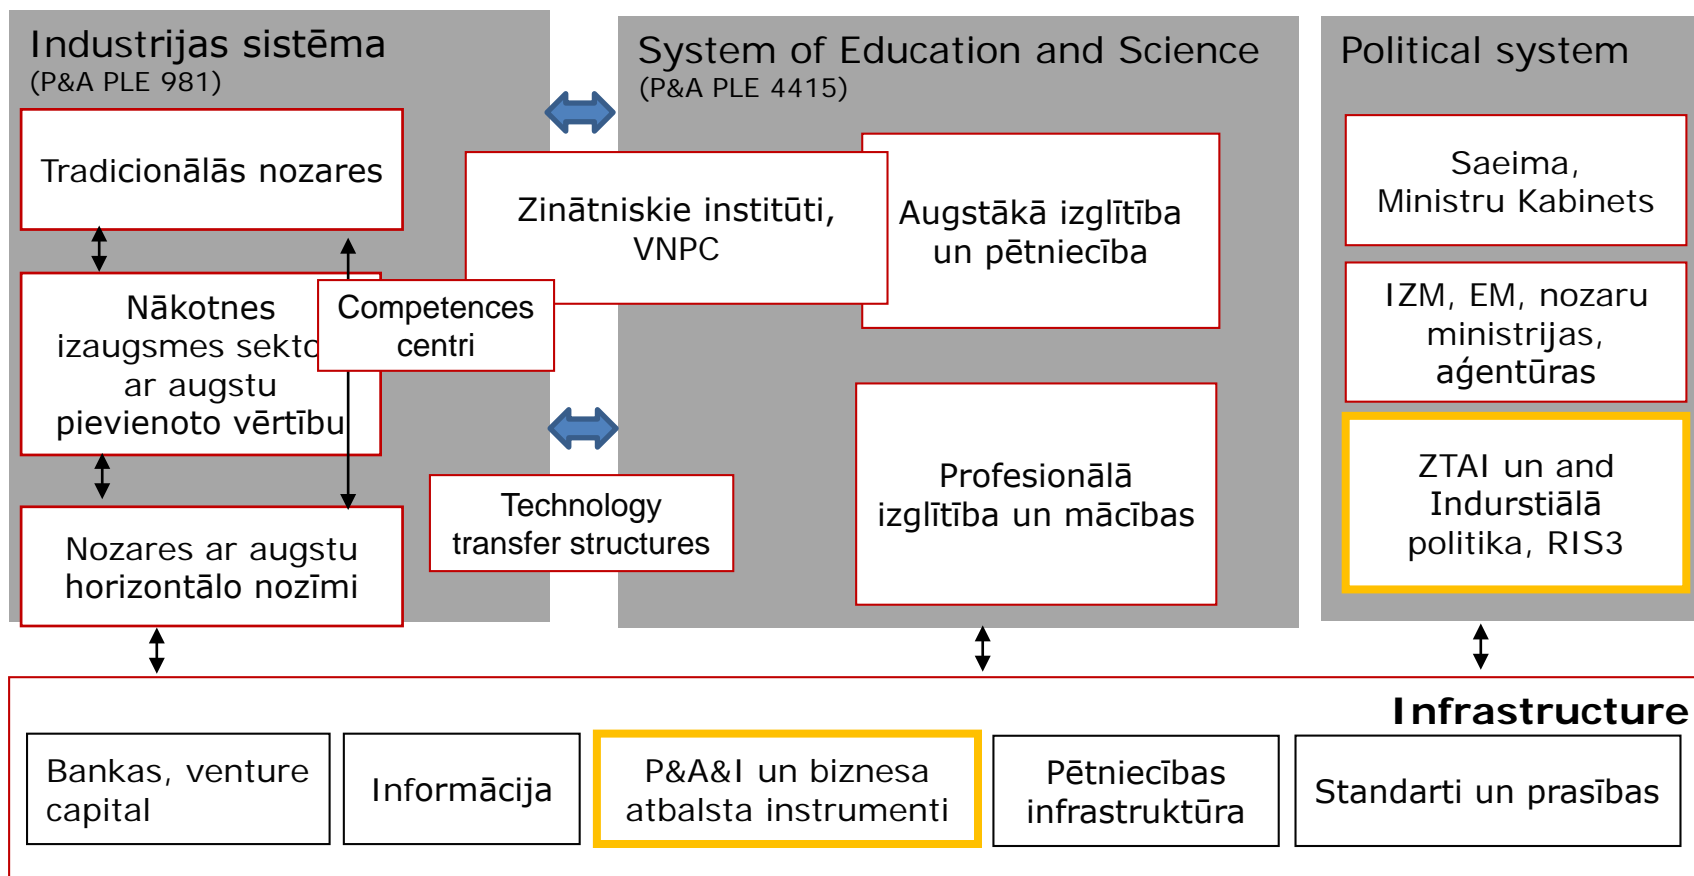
Industrijas sistēma
(P&A PLE 981)

Tradicionālās nozares

Nākotnes izaugsmes sekto ar augstu pievienoto vērtību

Competences centri

Nozares ar augstu horizontālo nozīmi

System of Education and Science
(P&A PLE 4415)

Zinātniskie institūti, VNPC

Augstākā izglītība un pētniecība

Technology transfer structures

Profesionālā izglītība un mācības

Political system

Saeima, Ministru Kabinets

IZM, EM, nozaru ministrijas, aģentūras

ZTAI un and Indurstiālā politika, RIS3

Infrastructure

Bankas, venture capital

Informācija

P&A&I un biznesa atbalsta instrumenti

Pētniecības infrastruktūra

Standarti un prasības